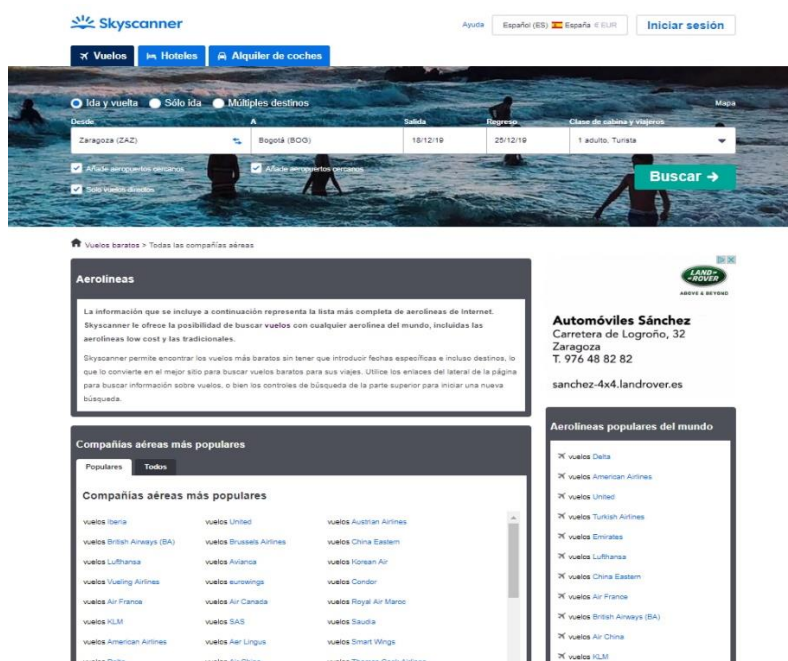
Skyscanner

Ayuda Español (ES) España € EUR Iniciar sesión

Vuelos Hoteles Alquiler de coches

Ida y vuelta Sólo ida Múltiples destinos

Mapa

Desde
Zaragoza (ZAZ)

A
Bogotá (BOG)

Salida
18/12/19

Regreso
25/12/19

Clase de cabina y viajeros
1 adulto, Turista

Añade aeropuertos cercanos

Añade aeropuertos cercanos

Solo vuelos directos

Buscar →

Vuelos baratos > Todas las compañías aéreas

Aerolíneas

La información que se incluye a continuación representa la lista más completa de aerolíneas de Internet. Skyscanner le ofrece la posibilidad de buscar vuelos con cualquier aerolínea del mundo, incluidas las aerolíneas low cost y las tradicionales.

Skyscanner permite encontrar los vuelos más baratos sin tener que introducir fechas específicas e incluso destinos, lo que lo convierte en el mejor sitio para buscar vuelos baratos para sus viajes. Utilice los enlaces del lateral de la página para buscar información sobre vuelos, o bien los controles de búsqueda de la parte superior para iniciar una nueva búsqueda.

LAND ROVER
ABOVE & BEYOND

Automóviles Sánchez
Carretera de Logroño, 32
Zaragoza
T. 976 48 82 82

sanchez-4x4.landrover.es

Compañías aéreas más populares

Populares Todos

Compañías aéreas más populares

| | | |
|---|---|---|
| vuelos Iberia | vuelos United | vuelos Austrian Airlines |
| vuelos British Airways (BA) | vuelos Brussels Airlines | vuelos China Eastern |
| vuelos Lufthansa | vuelos Avianca | vuelos Korean Air |
| vuelos Vueling Airlines | vuelos eurowings | vuelos Condor |
| vuelos Air France | vuelos Air Canada | vuelos Royal Air Maroc |
| vuelos KLM | vuelos SAS | vuelos Saudia |
| vuelos American Airlines | vuelos Aer Lingus | vuelos Smart Wings |
| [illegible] | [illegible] | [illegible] |

Aerolíneas populares del mundo

vuelos Delta
vuelos American Airlines
vuelos United
vuelos Turkish Airlines
vuelos Emirates
vuelos Lufthansa
vuelos China Eastern
vuelos Air France
vuelos British Airways (BA)
vuelos Air China
vuelos KLM